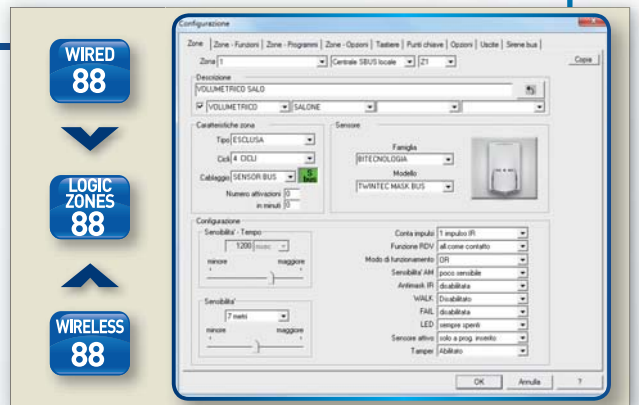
WIRED
88

LOGIC
ZONES
88

WIRELESS
88

Configurazione

Zone | Zone - Funzioni | Zone - Programmi | Zone - Opzioni | Tastiere | Punti chiave | Opzioni | Uscite | Sirene bus

Zona 1 | Centrale SBUS locale | Z1

Copia

Descrizione
VOLUMETRICO SALO
VOLUMETRICO | SALONE

Caratteristiche zona
Tipo ESCLUSA
Cicli 4 CICLI
Cablaggio SENSOR BUS
Numero attivazioni 0
in minuti 0

Sensore
Famiglia
BITECNOLOGIA
Modello
TWINTEC MASK BUS

Configurazione
Sensibilita' - Tempo
1200 msec
minore maggiore

Sensibilita'
7 metri
minore maggiore

Conta impulsi 1 impulso IR
Funzione RDV all.come contatto
Modo di funzionamento OR
Sensibilita' AM poco sensibile
Antimask IR disabilitata
WALK Disabilitato
FAIL disabilitata
LED sempre spenti
Sensore attivo solo a prog. inserito
Tamper Abilitato

OK Annulla ?